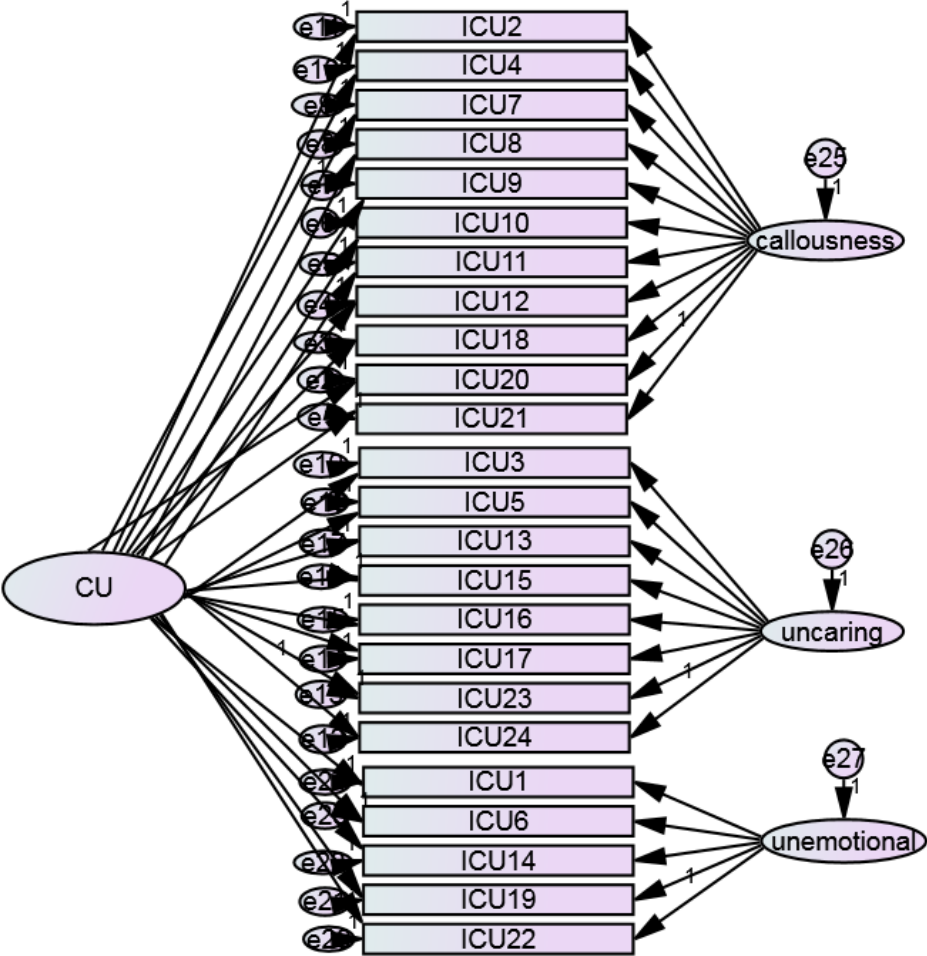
ICU2
ICU4
ICU7
ICU8
ICU9
ICU10
ICU11
ICU12
ICU18
ICU20
ICU21
ICU3
ICU5
ICU13
ICU15
ICU16
ICU17
ICU23
ICU24
ICU1
ICU6
ICU14
ICU19
ICU22

CU

e25
1
callousness
1

e26
1
uncaring
1

e27
1
unemotional
1

e1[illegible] 1
e1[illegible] 1
e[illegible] 1
e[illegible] 1
e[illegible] 1
e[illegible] 1
e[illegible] 1
e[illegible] 1
e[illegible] 1
e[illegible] 1
e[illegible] 1
e1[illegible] 1
e1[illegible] 1
e1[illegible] 1
e1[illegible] 1
e1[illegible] 1
e1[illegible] 1
e1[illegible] 1
e1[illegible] 1
e2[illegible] 1
e2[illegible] 1
e2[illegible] 1
e2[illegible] 1
e2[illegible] 1
1